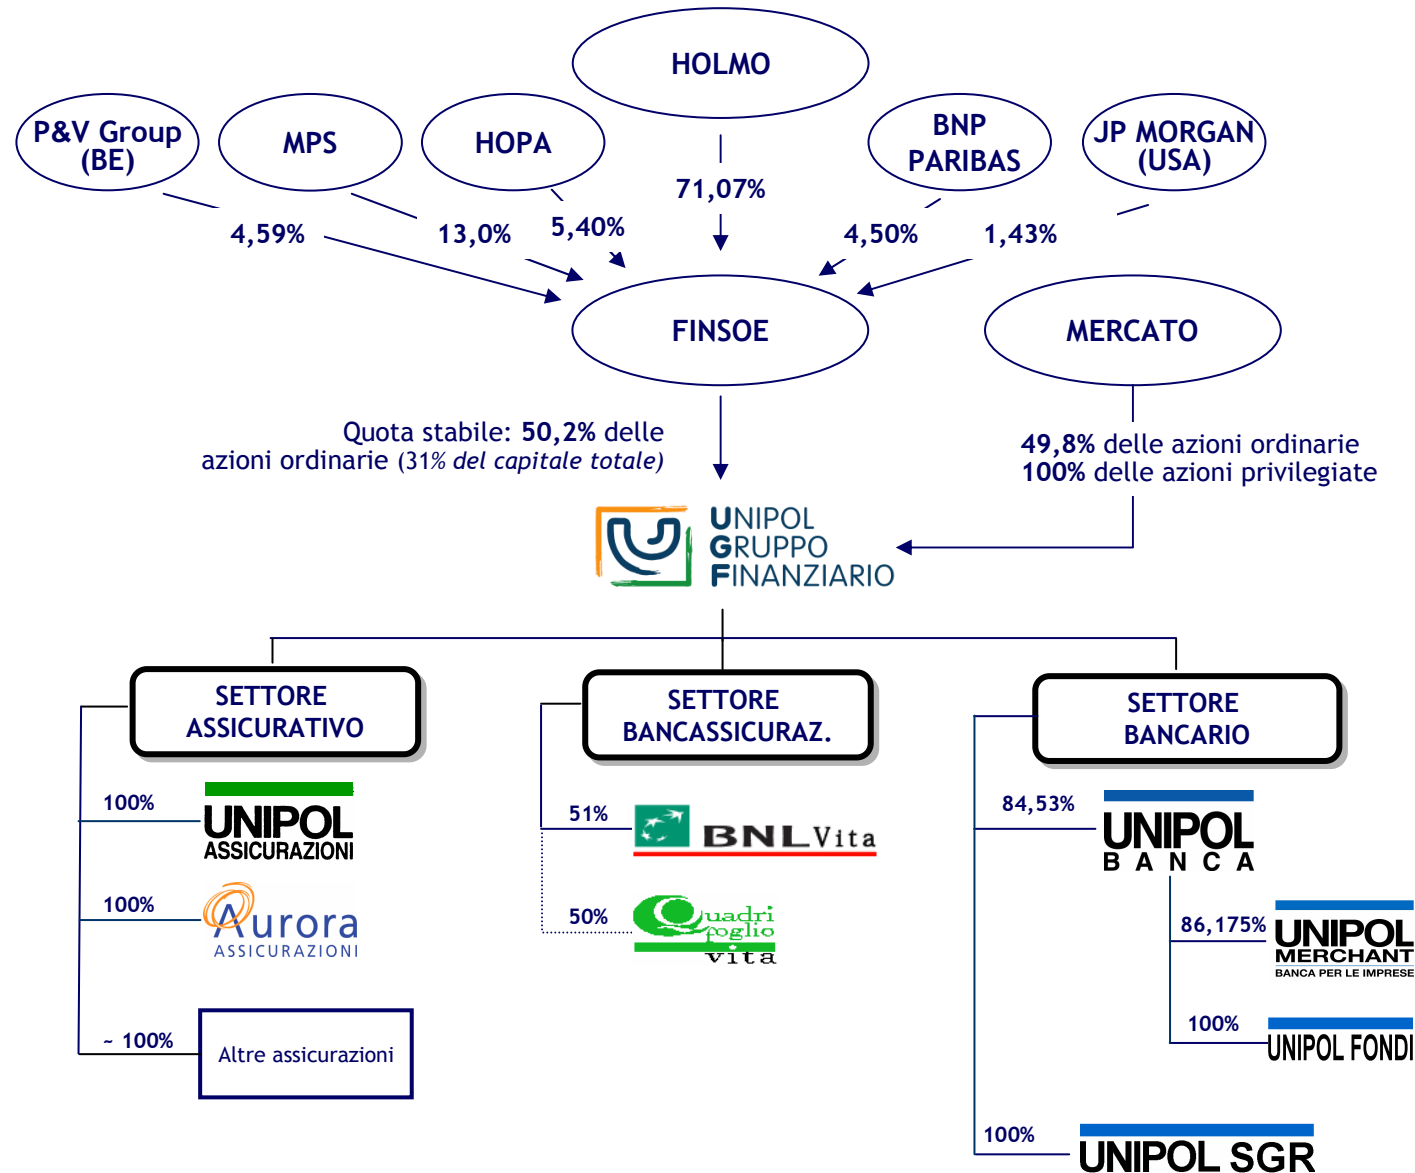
HOLMO

P&V Group (BE)

MPS

HOPA

BNP PARIBAS

JP MORGAN (USA)

71,07%

4,59%

13,0%

5,40%

4,50%

1,43%

FINSOE

MERCATO

Quota stabile: 50,2% delle azioni ordinarie (31% del capitale totale)

49,8% delle azioni ordinarie
100% delle azioni privilegiate

UNIPOL GRUPPO FINANZIARIO

SETTORE ASSICURATIVO

SETTORE BANCASSICURAZ.

SETTORE BANCARIO

100%

UNIPOL ASSICURAZIONI

100%

Aurora ASSICURAZIONI

~ 100%

Altre assicurazioni

51%

BNL Vita

50%

Quadrifoglio vita

84,53%

UNIPOL BANCA

86,175%

UNIPOL MERCHANT BANCA PER LE IMPRESE

100%

UNIPOL FONDI

100%

UNIPOL SGR